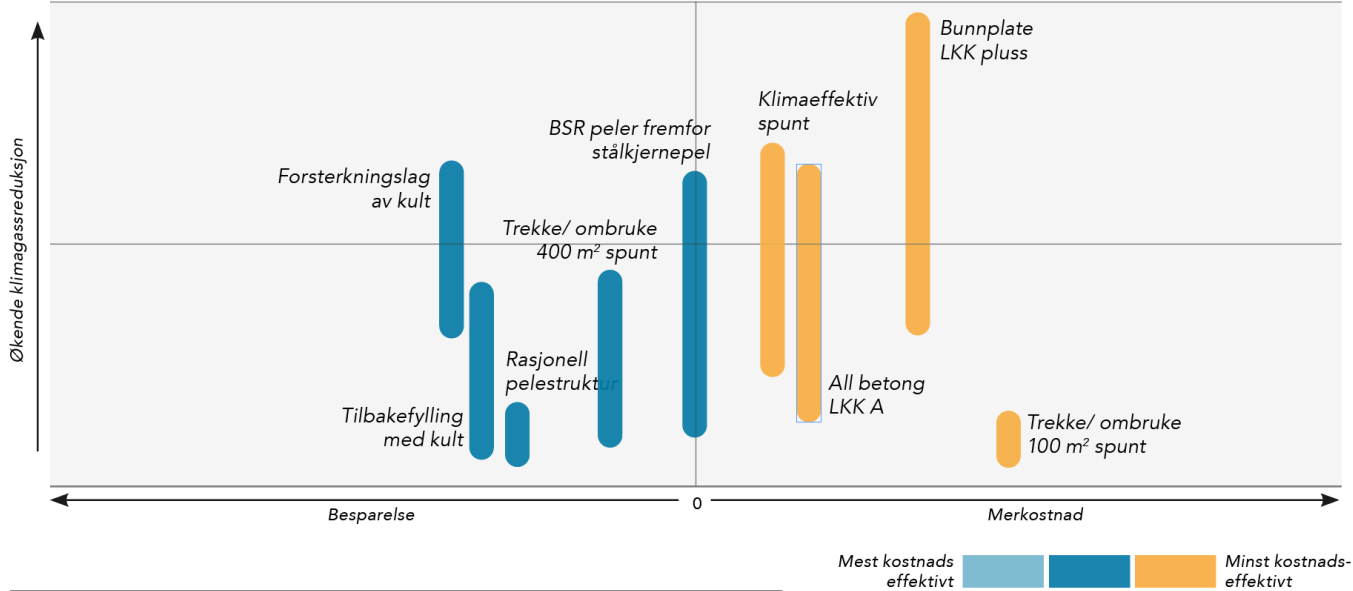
Økende klimagassreduksjon

Bunnplate LKK pluss

Klimaeffektiv spunt

BSR peler fremfor stålkjernepel

Forsterkningslag av kult

Trekke/ ombruke 400 m² spunt

Rasjonell pelestruktur

Tilbakefylling med kult

All betong LKK A

Trekke/ ombruke 100 m² spunt

Besparelse

0

Merkostnad

Mest kostnads effektivt

Minst kostnads-effektivt